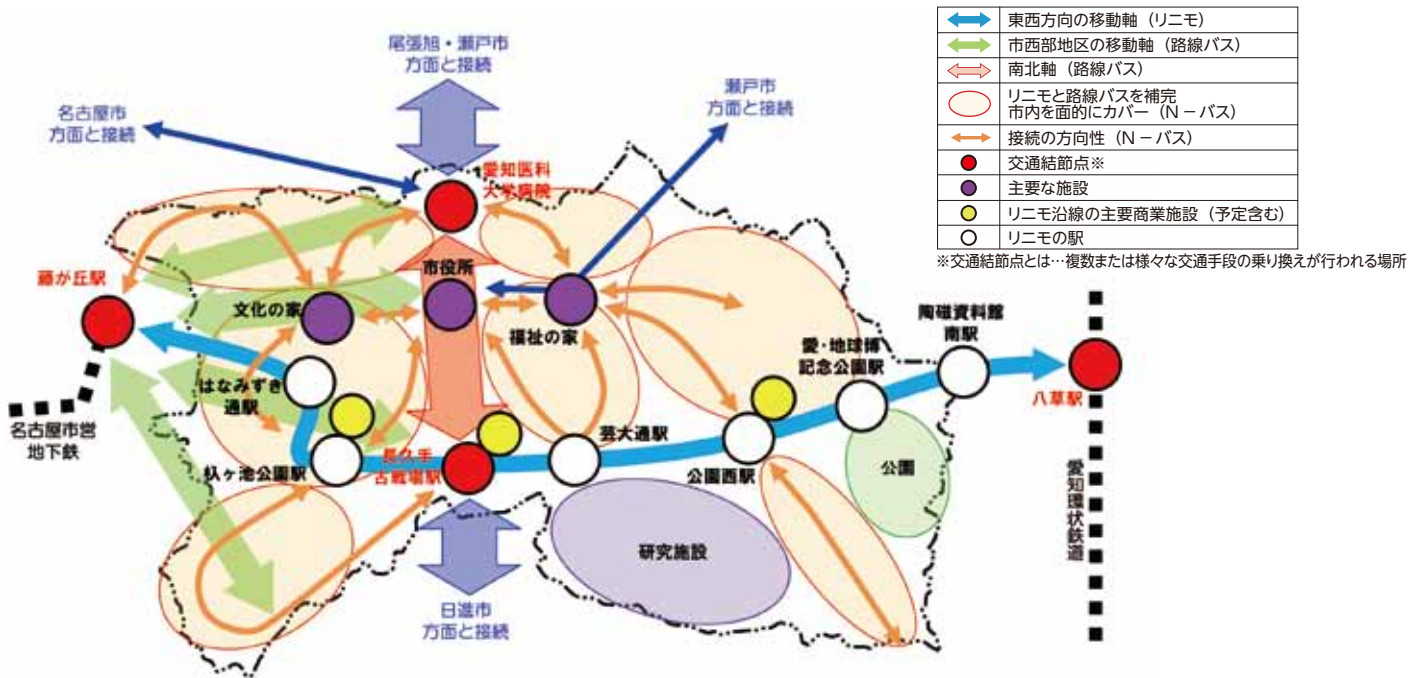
尾張旭・瀬戸市
方面と接続

名古屋市
方面と接続

瀬戸市
方面と接続

愛知医科
大学病院

藤が丘駅

市役所

文化の家

福祉の家

はなみずき
通駅

名古屋市営
地下鉄

杁ヶ池公園駅

長久手
古戦場駅

芸大通駅

公園西駅

愛・地球博
記念公園駅

陶磁資料館
南駅

八草駅

公園

研究施設

愛知環状鉄道

日進市
方面と接続

| 凡例 | |
|---|---|
| | 東西方向の移動軸（リニモ） |
| | 市西部地区の移動軸（路線バス） |
| | 南北軸（路線バス） |
| | リニモと路線バスを補完 市内を面的にカバー（N－バス） |
| | 接続の方向性（N－バス） |
| | 交通結節点※ |
| | 主要な施設 |
| | リニモ沿線の主要商業施設（予定含む） |
| | リニモの駅 |

※交通結節点とは…複数または様々な交通手段の乗り換えが行われる場所